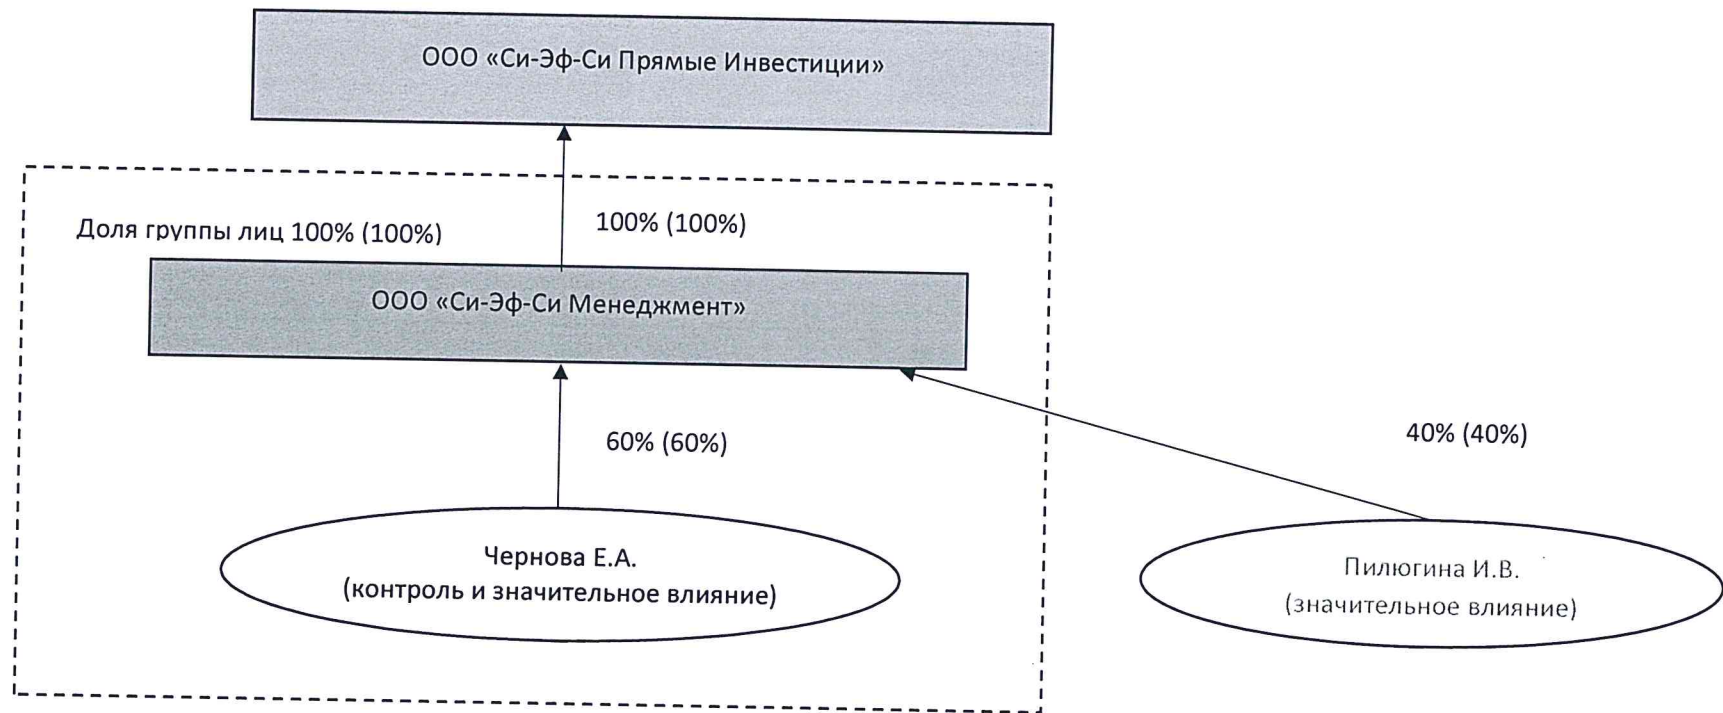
ООО «Си-Эф-Си Прямые Инвестиции»

Доля группы лиц 100% (100%)

100% (100%)

ООО «Си-Эф-Си Менеджмент»

60% (60%)

40% (40%)

Чернова Е.А.
(контроль и значительное влияние)

Пилюгина И.В.
(значительное влияние)